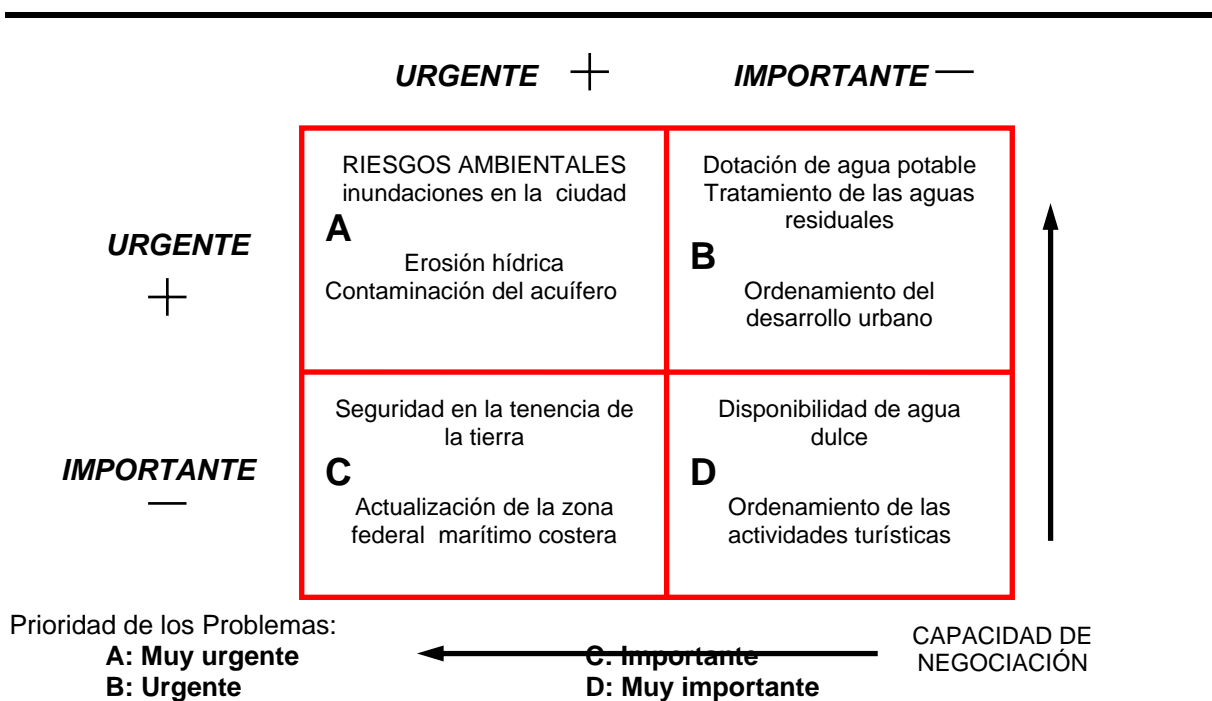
URGENTE + IMPORTANTE —

URGENTE +

IMPORTANTE —

| | |
|---|---|
| RIESGOS AMBIENTALES inundaciones en la ciudad **A** Erosión hídrica Contaminación del acuífero | Dotación de agua potable Tratamiento de las aguas residuales **B** Ordenamiento del desarrollo urbano |
| Seguridad en la tenencia de la tierra **C** Actualización de la zona federal marítimo costera | Disponibilidad de agua dulce **D** Ordenamiento de las actividades turísticas |

Prioridad de los Problemas:
**A: Muy urgente**
**B: Urgente**
**C: Importante**
**D: Muy importante**

CAPACIDAD DE NEGOCIACIÓN